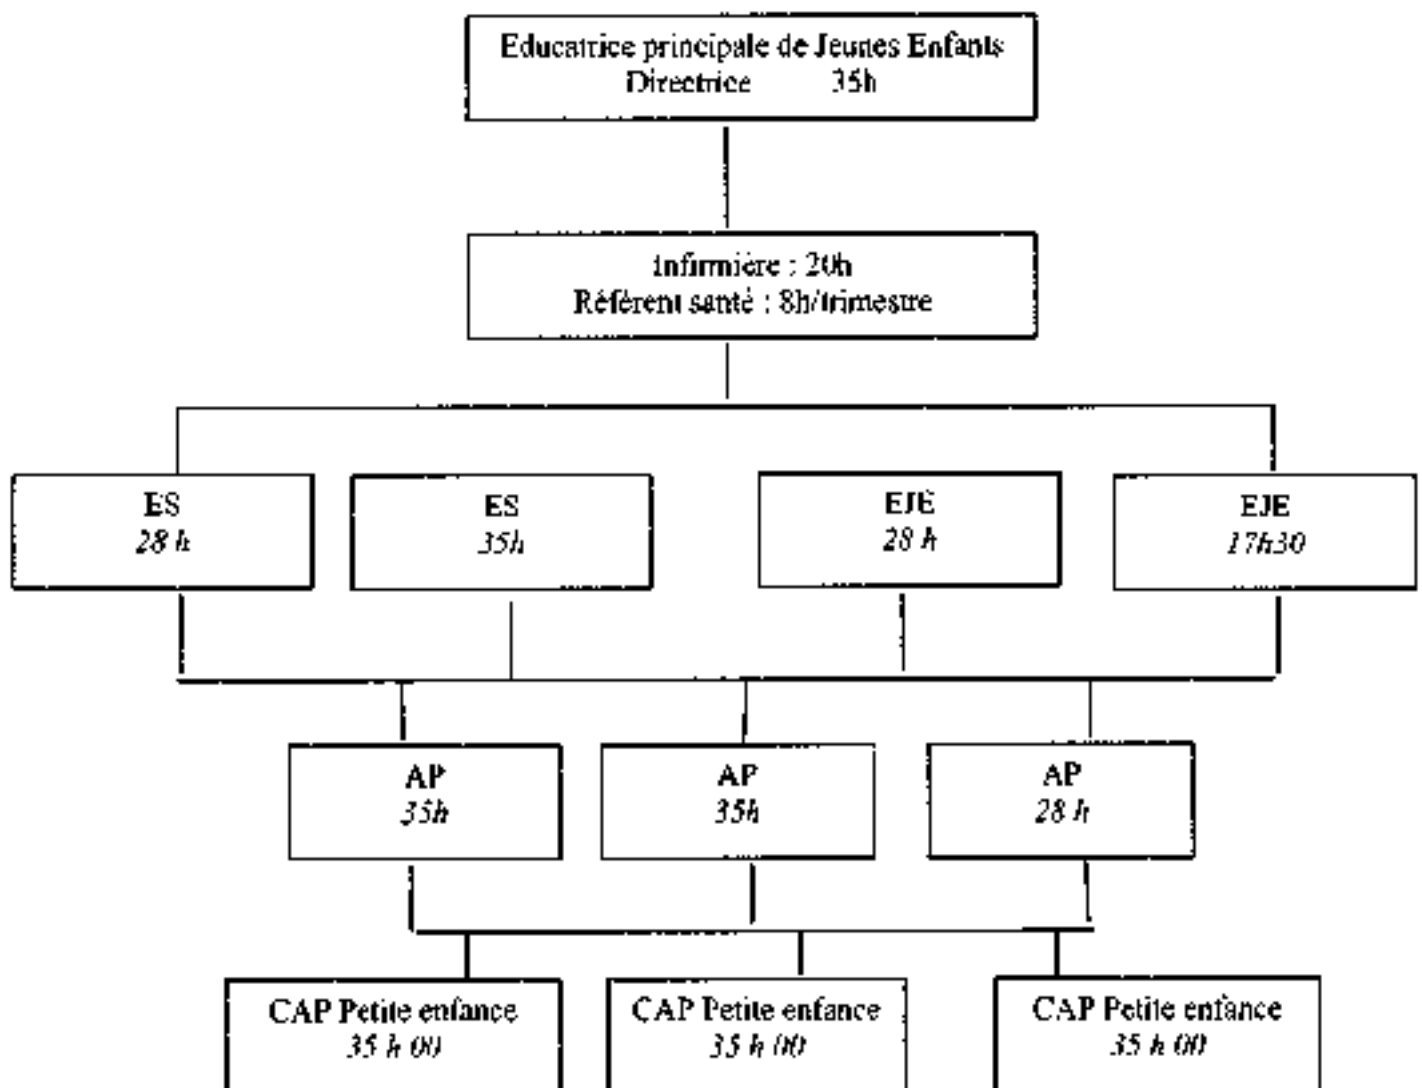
Educatrice principale de Jeunes Enfants
Directrice 35h

Infirmière : 20h
Référent santé : 8h/trimestre

ES
28 h

ES
35h

EJE
28 h

EJE
17h30

AP
35h

AP
35h

AP
28 h

CAP Petite enfance
35 h 00

CAP Petite enfance
35 h 00

CAP Petite enfance
35 h 00